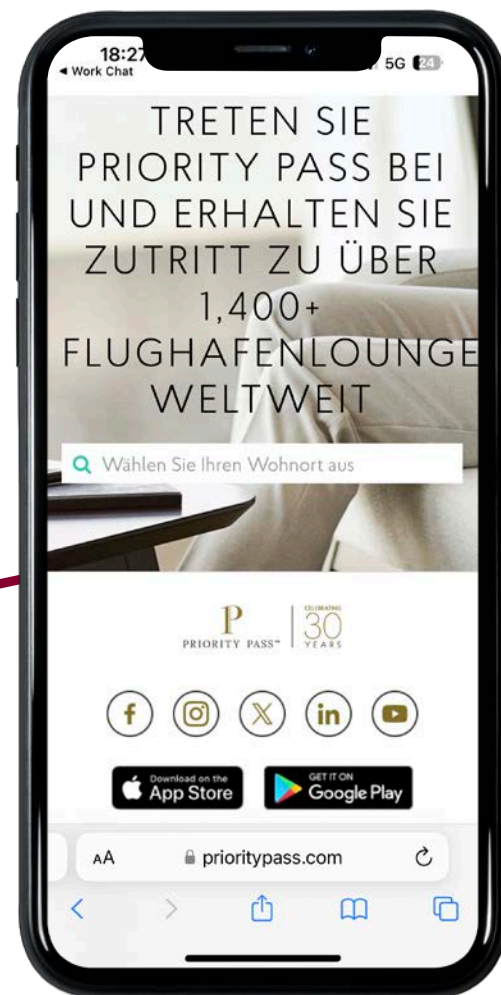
18:27
◂ Work Chat
5G 24

TRETEN SIE PRIORITY PASS BEI UND ERHALTEN SIE ZUTRITT ZU ÜBER 1,400+ FLUGHAFENLOUNGE WELTWEIT

Wählen Sie Ihren Wohnort aus

P
PRIORITY PASS™
CELEBRATING 30 YEARS

Download on the App Store
GET IT ON Google Play

AA priority­pass.com